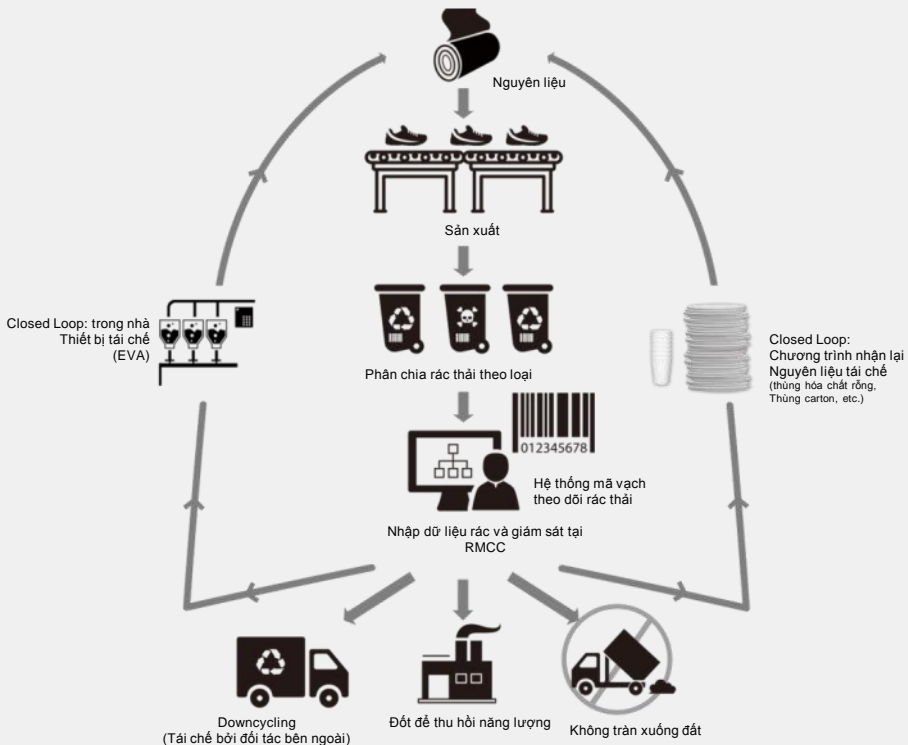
Nguyên liệu

Sản xuất

Phân chia rác thải theo loại

012345678

Hệ thống mã vạch theo dõi rác thải

Nhập dữ liệu rác và giám sát tại RMCC

Closed Loop: trong nhà
Thiết bị tái chế
(EVA)

Closed Loop:
Chương trình nhận lại
Nguyên liệu tái chế
(thùng hóa chất rỗng, Thùng carton, etc.)

Downcycling
(Tái chế bởi đối tác bên ngoài)

Đốt để thu hồi năng lượng

Không tràn xuống đất